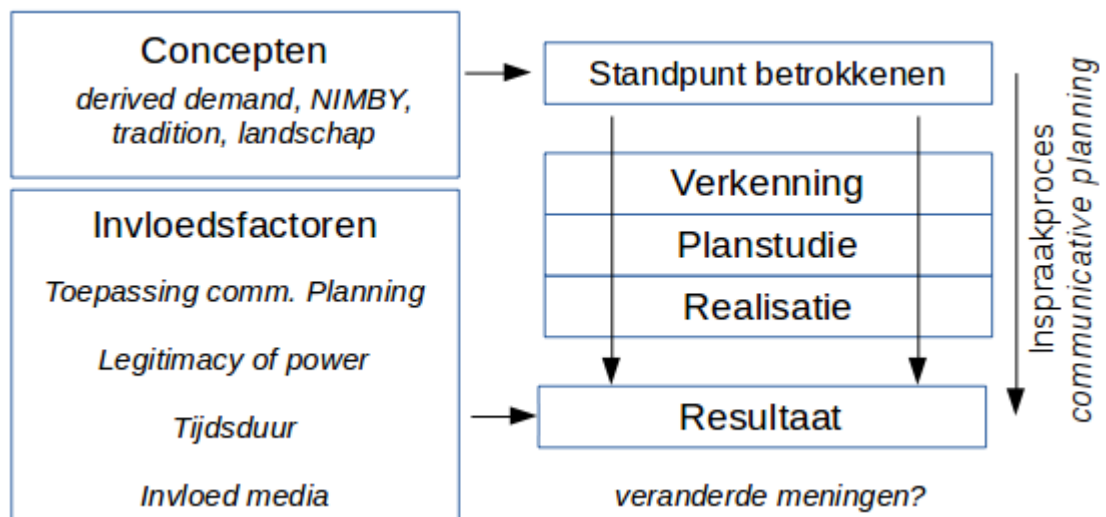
Concepten

*derived demand, NIMBY, tradition, landschap*

Invloedsfactoren

*Toepassing comm. Planning*

*Legitimacy of power*

*Tijdsduur*

*Invloed media*

Standpunt betrokkenen

Verkenning

Planstudie

Realisatie

Resultaat

*veranderde meningen?*

Inspraakproces
*communicative planning*